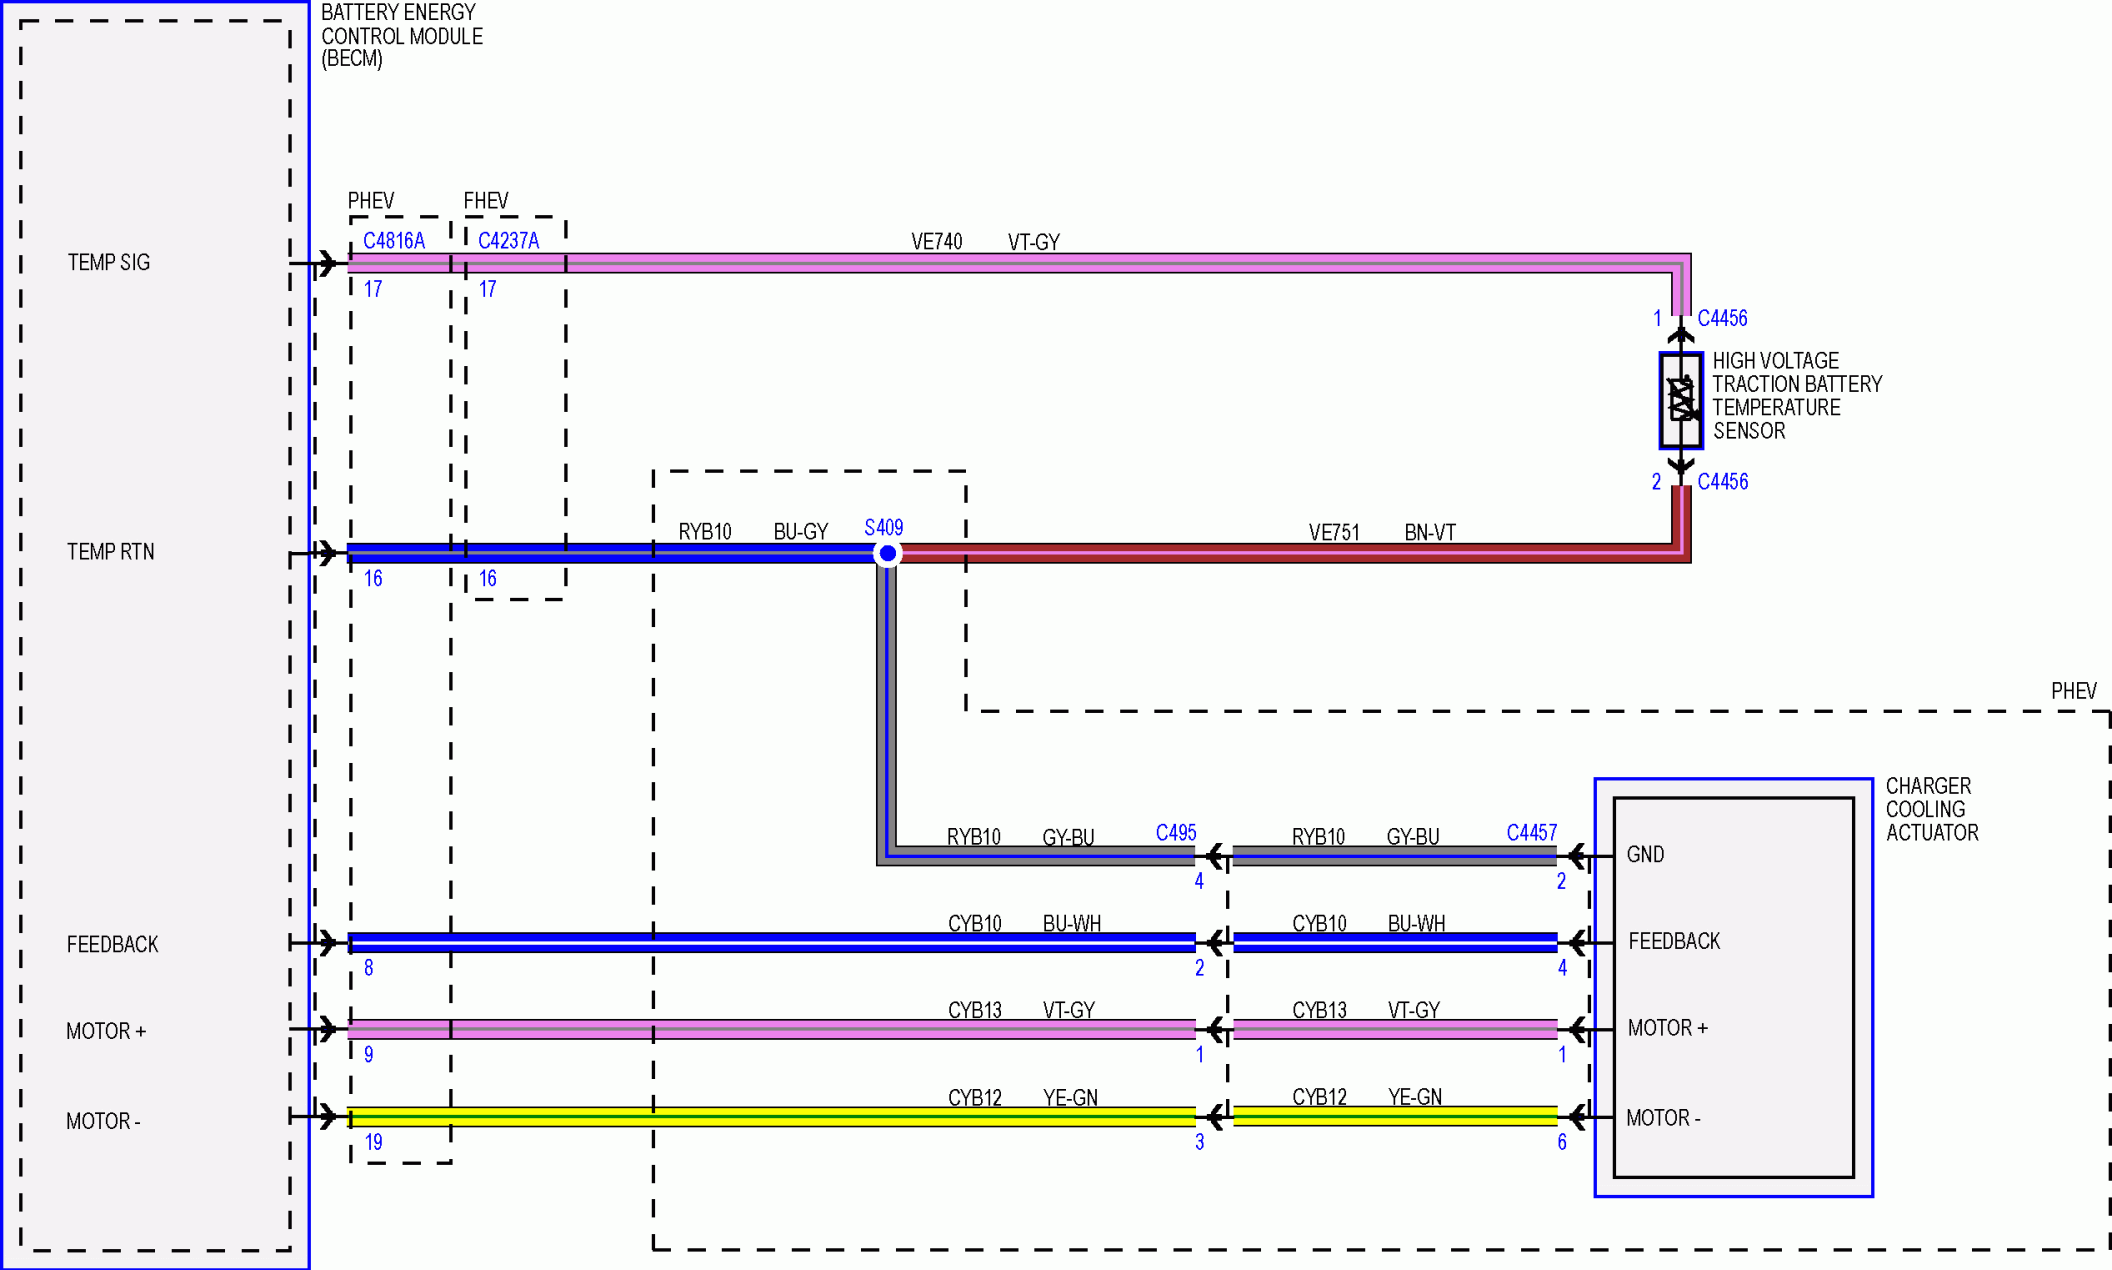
BATTERY ENERGY CONTROL MODULE (BECM)

PHEV
FHEV
C4816A
C4237A
VE740 VT-GY
TEMP SIG
17
17
1 C4456
HIGH VOLTAGE TRACTION BATTERY TEMPERATURE SENSOR
2 C4456
RYB10 BU-GY
S409
VE751 BN-VT
TEMP RTN
16
16
PHEV
CHARGER COOLING ACTUATOR
RYB10 GY-BU
C495
RYB10 GY-BU
C4457
GND
4
2
FEEDBACK
CYB10 BU-WH
CYB10 BU-WH
FEEDBACK
8
2
4
MOTOR +
CYB13 VT-GY
CYB13 VT-GY
MOTOR +
9
1
1
MOTOR -
CYB12 YE-GN
CYB12 YE-GN
MOTOR -
19
3
6